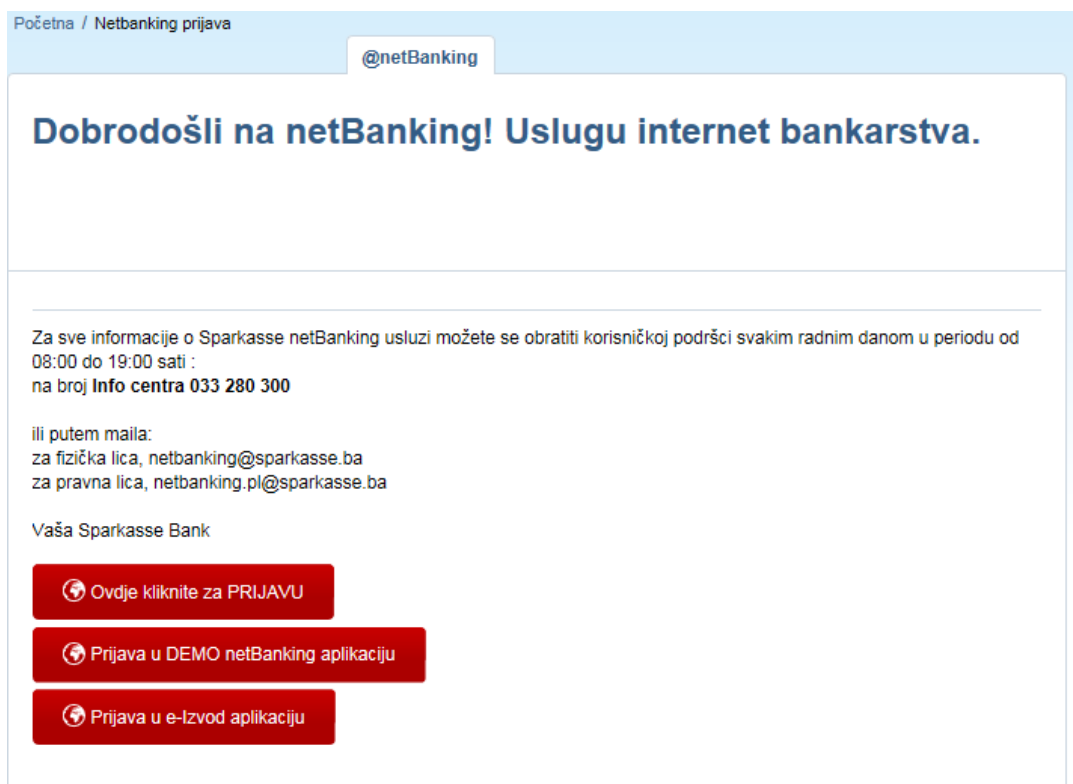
Početna / Netbanking prijava

@netBanking

Dobrodošli na netBanking! Uslugu internet bankarstva.

Za sve informacije o Sparkasse netBanking usluzi možete se obratiti korisničkoj podršci svakim radnim danom u periodu od 08:00 do 19:00 sati :
na broj **Info centra 033 280 300**

ili putem maila:
za fizička lica, netbanking@sparkasse.ba
za pravna lica, netbanking.pl@sparkasse.ba

Vaša Sparkasse Bank

Ovdje kliknite za PRIJAVU

Prijava u DEMO netBanking aplikaciju

Prijava u e-Izvod aplikaciju